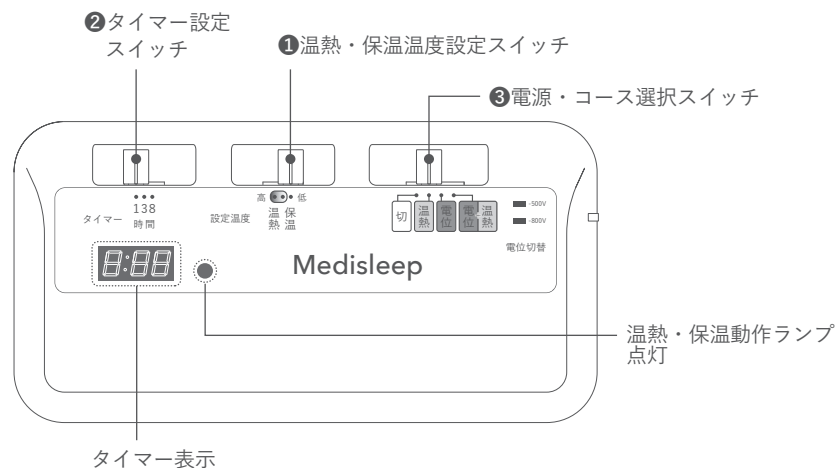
❷タイマー設定スイッチ

❶温熱・保温温度設定スイッチ

❸電源・コース選択スイッチ

タイマー
1 3 8
時間

設定温度
高 低
温熱 保温

切
温熱
電位
電位
温熱

-500V
-800V
電位切替

8:88

Medisleep

温熱・保温動作ランプ点灯

タイマー表示